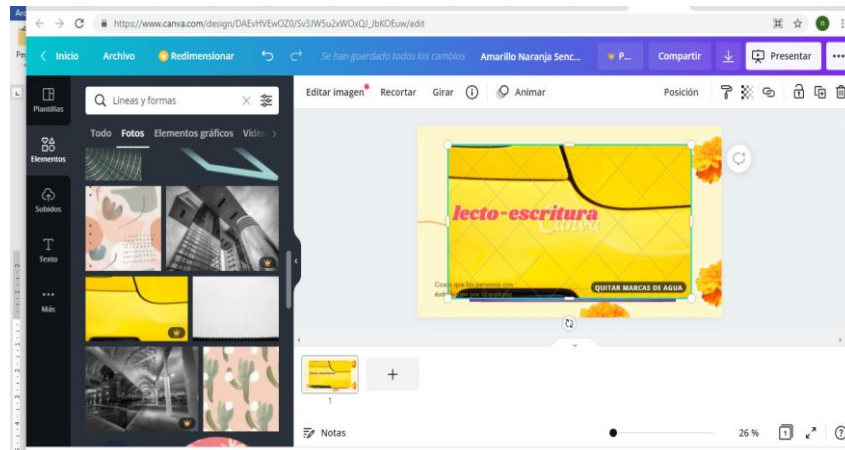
https://www.canva.com/design/DAEvHVEwOZ0/Sv3JW5u2xWOxQJ_JbKOEuw/edit

Inicio Archivo Redimensionar Se han guardado todos los cambios Amarillo Naranja Senc... P... Compartir Presentar

Plantillas
Elementos
Subidos
Texto
Más

Lineas y formas

Todo Fotos Elementos gráficos Vide

Editar imagen Recortar Girar Animar Posición

lecto-escritura
Canva

QUITAR MARCAS DE AGUA

1

Notas 26 %